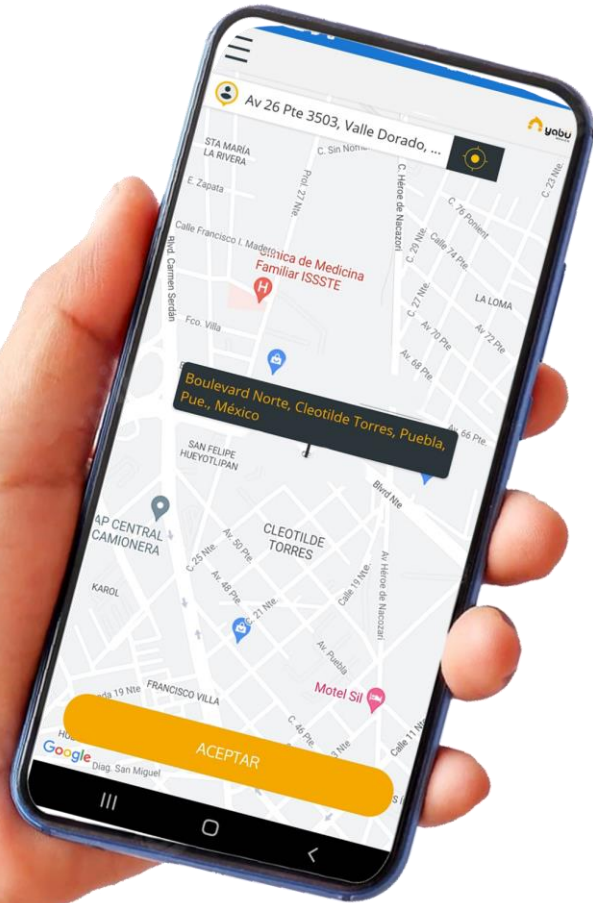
Av 26 Pte 3503, Valle Dorado, ...

yabu

STA MARÍA LA RIVERA

C. Sin Nombre

C. Héroe de Nacozari

C. 76 Poniente

C. 23 Nte.

E. Zapata

Prol. 27 Nte.

Calle Francisco I. Madero

Clínica de Medicina Familiar ISSSTE

C. 29 Nte.

Calle 74 Pte.

Blvd. Carmen Serdán

C. 27 Nte.

LA LOMA

Fco. Villa

Av. 70 Pte.

Av. 72 Pte.

Av. 68 Pte.

Boulevard Norte, Cleotilde Torres, Puebla, Pue., México

Av. 66 Pte.

SAN FELIPE HUEYOTLIPAN

Blvd Nte

AP CENTRAL CAMIONERA

CLEOTILDE TORRES

C. 25 Nte.

Av. 50 Pte.

Av. 48 Pte.

Calle 19 Nte.

Av. Héroe de Nacozari

KAROL

C. 21 Nte.

Av. Puebla

FRANCISCO VILLA

Motel Sil

19 Nte

C. 46 Pte.

Google

Diag. San Miguel

ACEPTAR

Calle 11 Nte